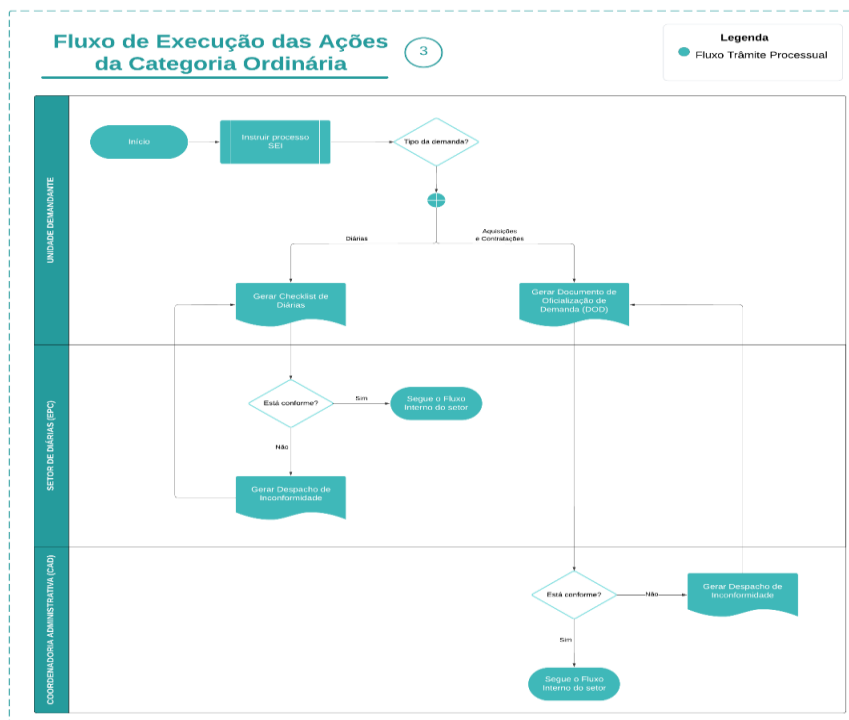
Fluxo de Execução das Ações da Categoria Ordinária

3

Legenda

Fluxo Trâmite Processual

UNIDADE DEMANDANTE

Início

Instruir processo SEI

Tipo da demanda?

Diárias

Aquisições e Contratações

Gerar Checklist de Diárias

Gerar Documento de Oficialização de Demanda (DOD)

SETOR DE DIÁRIAS (EPC)

Está conforme?

Sim

Segue o Fluxo Interno do setor

Não

Gerar Despacho de Inconformidade

COORDENADORIA ADMINISTRATIVA (CAD)

Está conforme?

Não

Gerar Despacho de Inconformidade

Sim

Segue o Fluxo Interno do setor